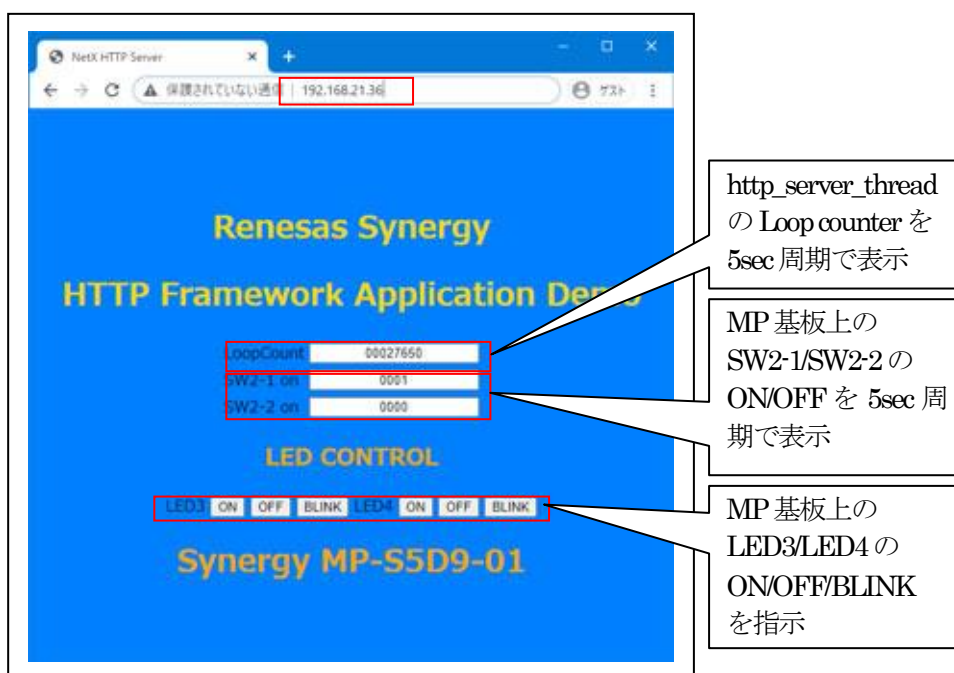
NetX HTTP Server × +

← → C ▲ 保護されていない通信 | 192.168.21.36

ゲスト

Renesas Synergy

HTTP Framework Application Demo

LoopCount 00027650

SW2-1 on 0001

SW2-2 on 0000

LED CONTROL

LED3 ON OFF BLINK LED4 ON OFF BLINK

Synergy MP-S5D9-01

http_server_thread の Loop counter を 5sec 周期で表示

MP 基板上の SW2-1/SW2-2 の ON/OFF を 5sec 周期で表示

MP 基板上の LED3/LED4 の ON/OFF/BLINK を指示